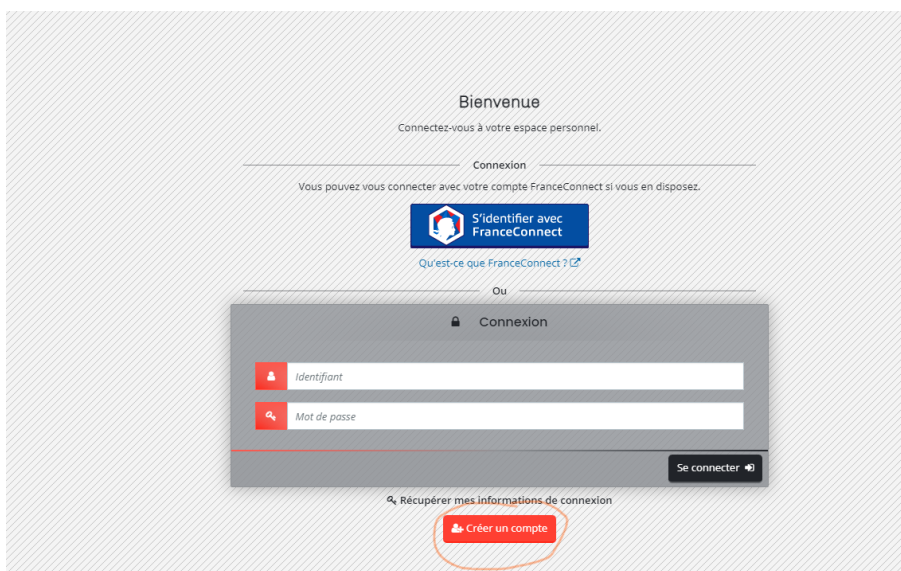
Bienvenue

Connectez-vous à votre espace personnel.

Connexion

Vous pouvez vous connecter avec votre compte FranceConnect si vous en disposez.

S'identifier avec FranceConnect

Qu'est-ce que FranceConnect ?

Ou

Connexion

Identifiant

Mot de passe

Se connecter

Récupérer mes informations de connexion

Créer un compte